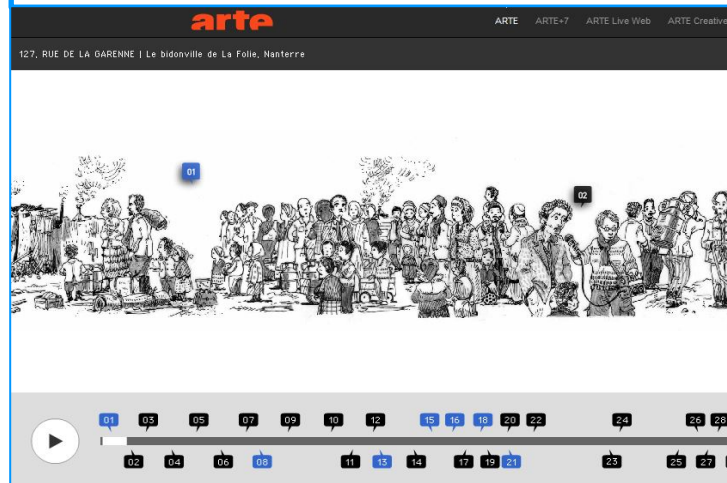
arte

ARTE ARTE+7 ARTE Live Web ARTE Creative

127, RUE DE LA GARENNE | Le bidonville de La Folie, Nanterre

01

02

01 03 05 07 09 10 12 15 16 18 20 22 24 26 28

02 04 06 08 11 13 14 17 19 21 23 25 27